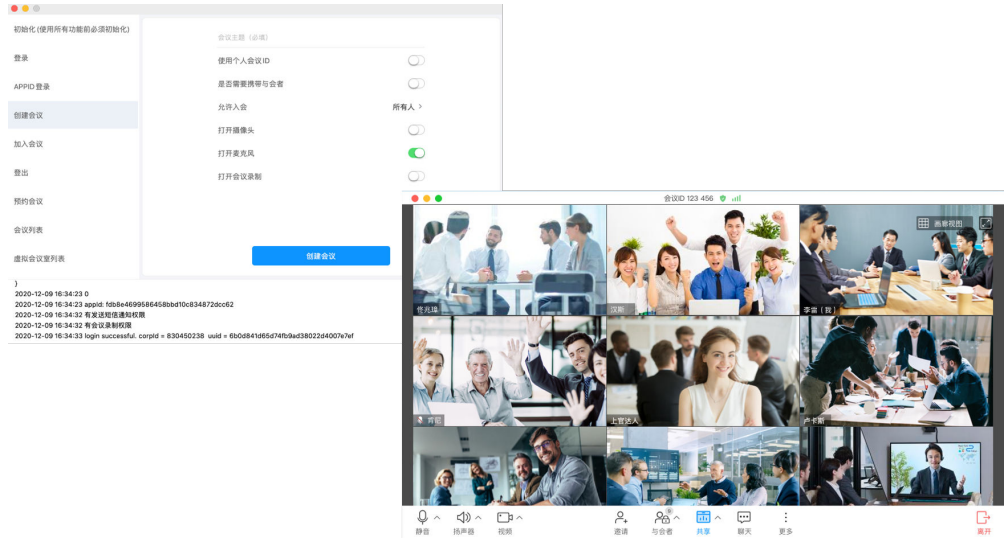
初始化 (使用所有功能前必须初始化)

登录

APPID 登录

创建会议

加入会议

登出

预约会议

会议列表

虚拟会议室列表

会议主题（必填）

使用个人会议ID

是否需要携带与会者

允许入会 所有人 >

打开摄像头

打开麦克风

打开会议录制

创建会议

)
2020-12-09 16:34:23 0
2020-12-09 16:34:23 appid: fdb8e4699586458bbd10c834872dcc62
2020-12-09 16:34:32 有发送短信通知权限
2020-12-09 16:34:32 有会议录制权限
2020-12-09 16:34:33 login successful. corpId = 830450238 uuid = 6b0d841d65d74fb9ad38022d4007e7ef

会议ID 123 456

画廊视图

佟元瑞

汉斯

李雷（我）

肖恩

上官达人

卢卡斯

静音 扬声器 视频 邀请 与会者 共享 聊天 更多 离开